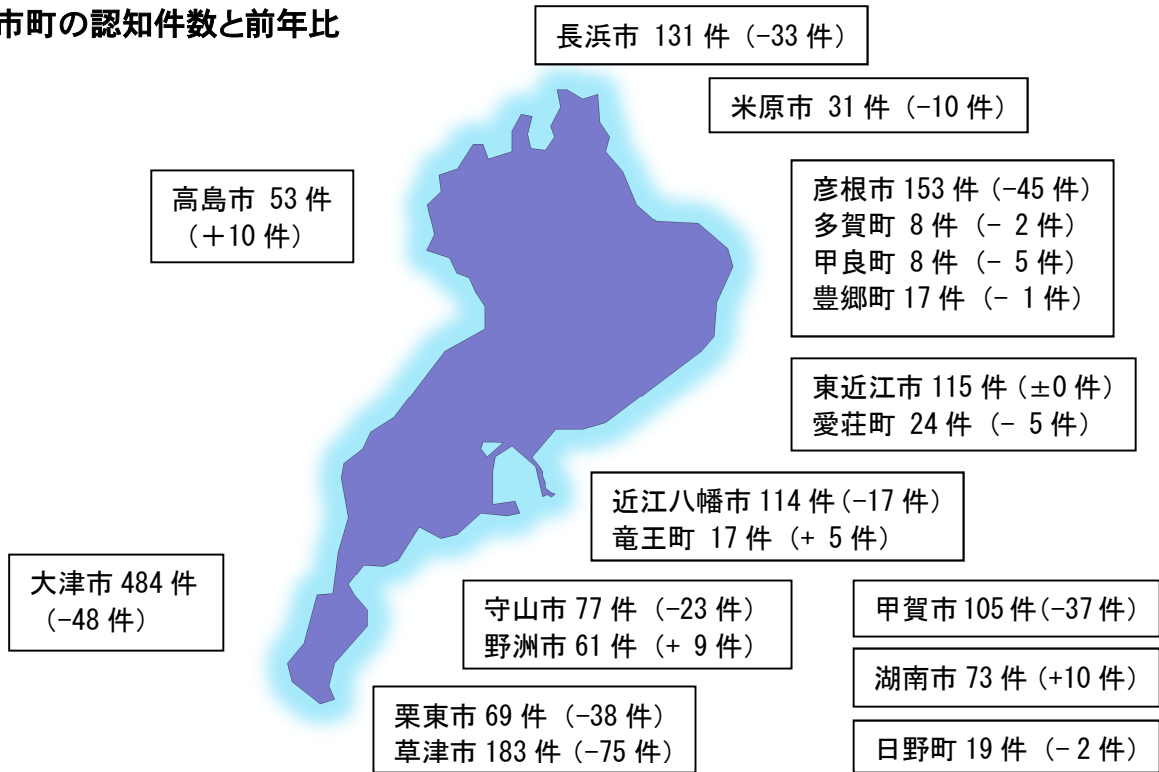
市町の認知件数と前年比

長浜市 131 件（-33 件）

米原市 31 件（-10 件）

高島市 53 件（+10 件）

彦根市 153 件（-45 件）
多賀町 8 件（- 2 件）
甲良町 8 件（- 5 件）
豊郷町 17 件（- 1 件）

東近江市 115 件（±0 件）
愛荘町 24 件（- 5 件）

近江八幡市 114 件（-17 件）
竜王町 17 件（+ 5 件）

大津市 484 件（-48 件）

守山市 77 件（-23 件）
野洲市 61 件（+ 9 件）

甲賀市 105 件（-37 件）

湖南市 73 件（+10 件）

栗東市 69 件（-38 件）
草津市 183 件（-75 件）

日野町 19 件（- 2 件）